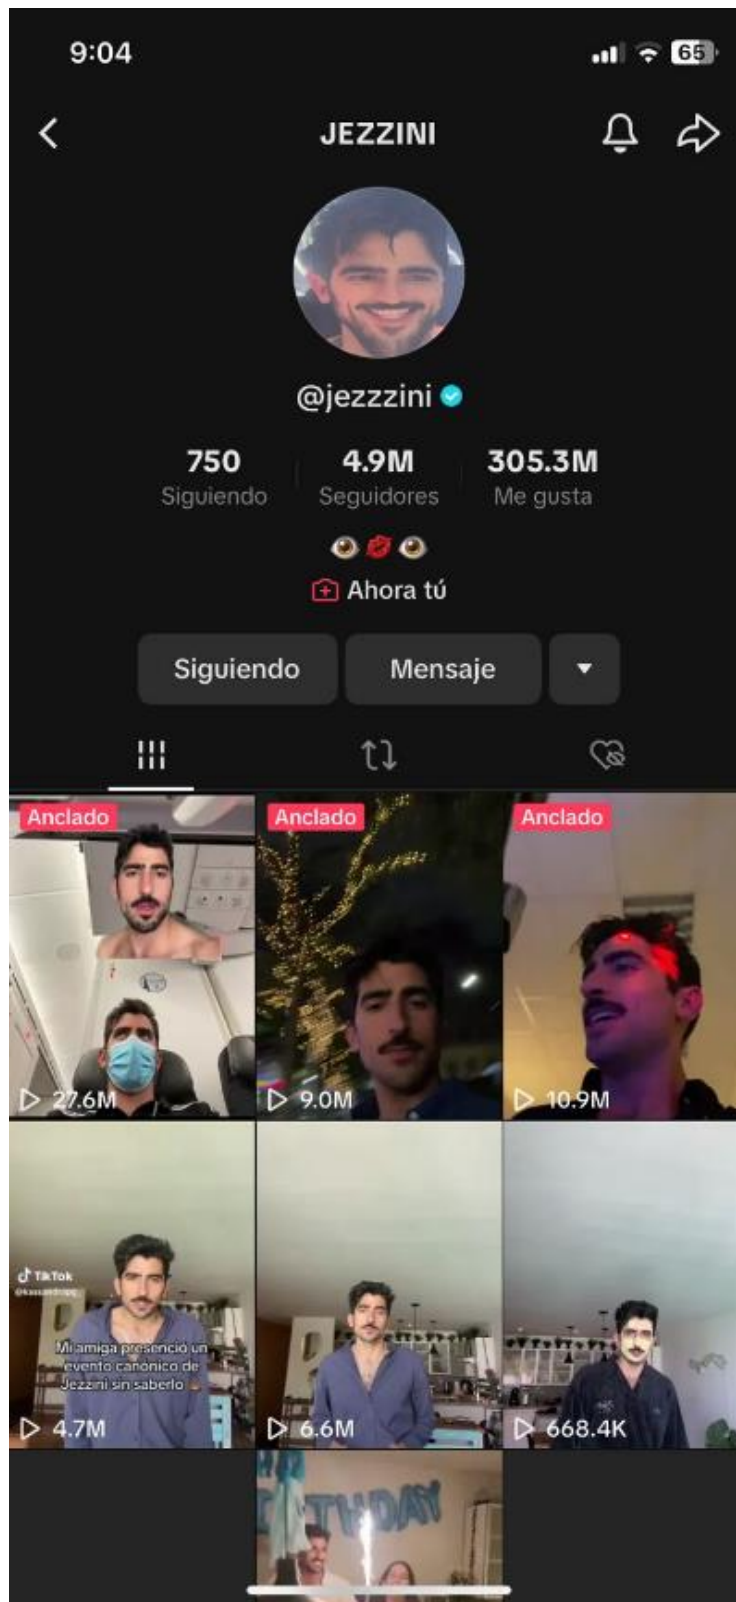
9:04

65

JEZZINI

@jezzini

750 Siguiendo

4.9M Seguidores

305.3M Me gusta

👁️💋👁️

Ahora tú

Siguiendo

Mensaje

Anclado

27.6M

Anclado

9.0M

Anclado

10.9M

TikTok

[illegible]

Mi amiga presenció un evento canónico de Jezzini sin saberlo

4.7M

6.6M

668.4K

THDAY